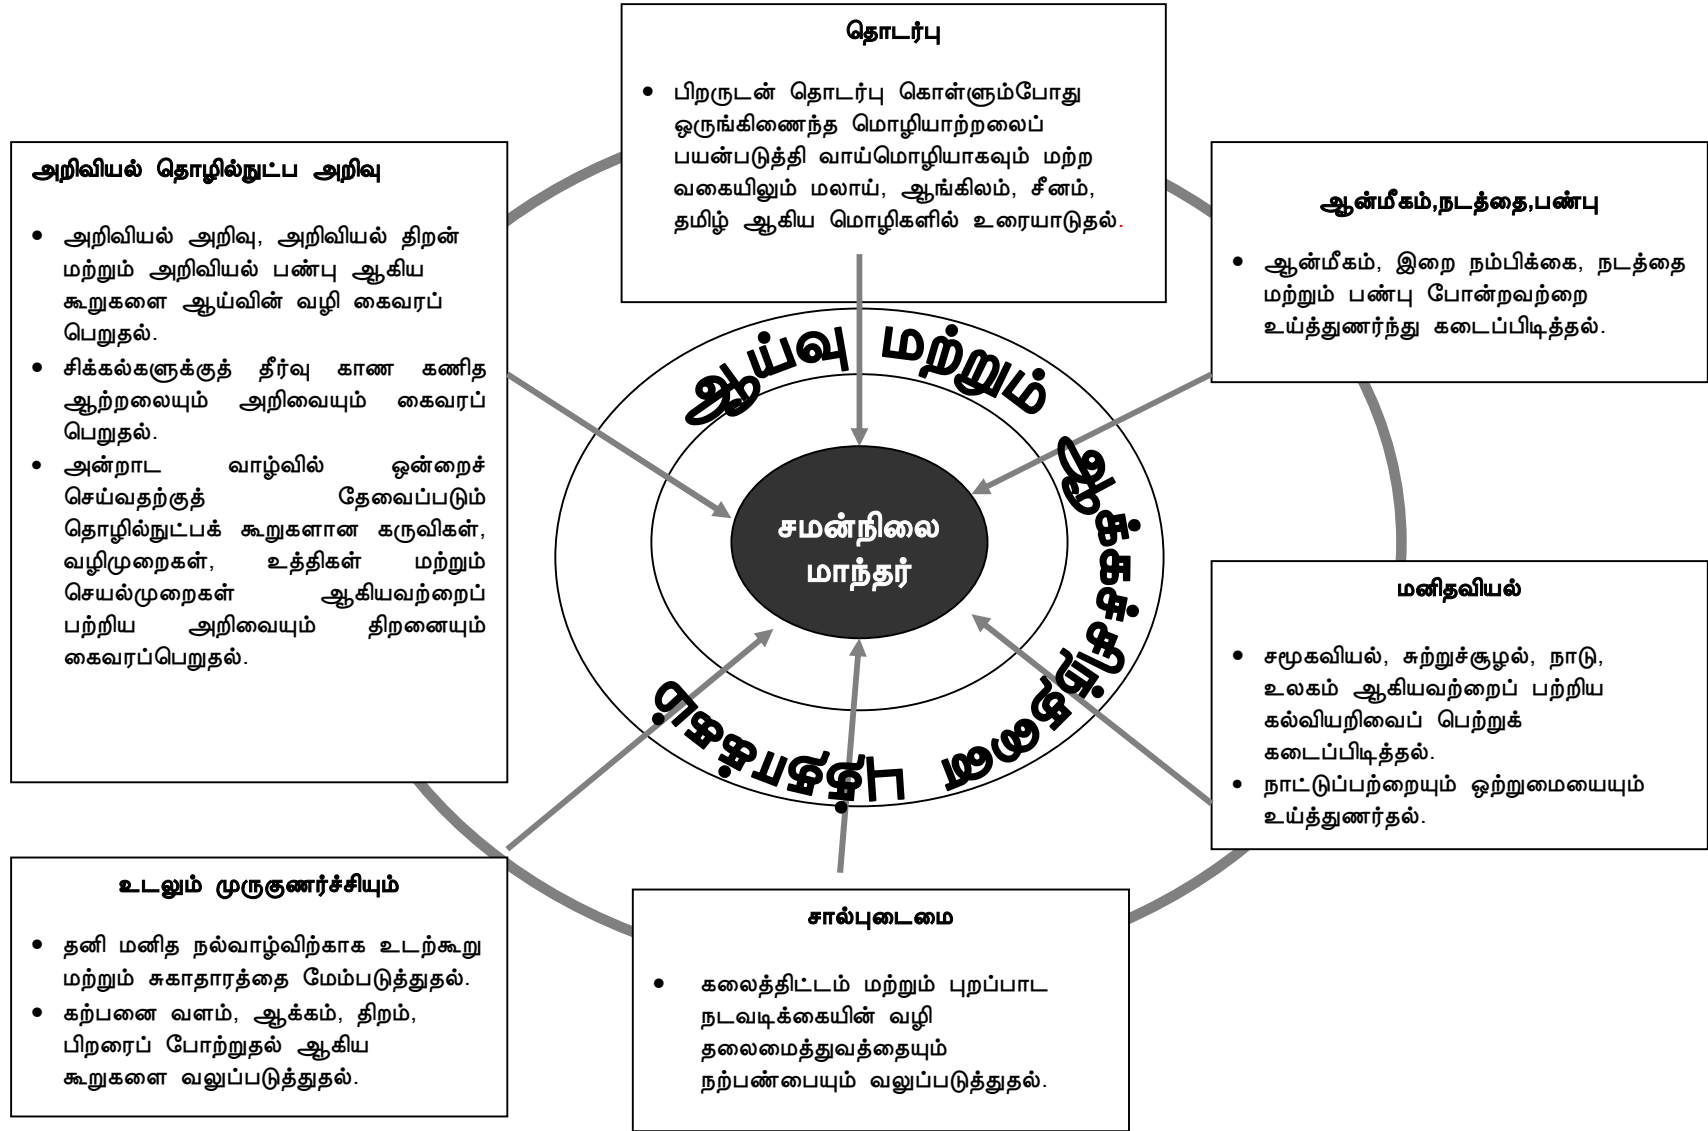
தொடர்பு

- பிறருடன் தொடர்பு கொள்ளும்போது ஒருங்கிணைந்த மொழியாற்றலைப் பயன்படுத்தி வாய்மொழியாகவும் மற்ற வகையிலும் மலாய், ஆங்கிலம், சீனம், தமிழ் ஆகிய மொழிகளில் உரையாடுதல்.

அறிவியல் தொழில்நுட்ப அறிவு

- அறிவியல் அறிவு, அறிவியல் திறன் மற்றும் அறிவியல் பண்பு ஆகிய கூறுகளை ஆய்வின் வழி கைவரப் பெறுதல்.
- சிக்கல்களுக்குத் தீர்வு காண கணித ஆற்றலையும் அறிவையும் கைவரப் பெறுதல்.
- அன்றாட வாழ்வில் ஒன்றைச் செய்வதற்குத் தேவைப்படும் தொழில்நுட்பக் கூறுகளான கருவிகள், வழிமுறைகள், உத்திகள் மற்றும் செயல்முறைகள் ஆகியவற்றைப் பற்றிய அறிவையும் திறனையும் கைவரப்பெறுதல்.

ஆன்மீகம்,நடத்தை,பண்பு

- ஆன்மீகம், இறை நம்பிக்கை, நடத்தை மற்றும் பண்பு போன்றவற்றை உய்த்துணர்ந்து கடைப்பிடித்தல்.

ஆய்வு மற்றும் ஆக்கச்சிந்தனை புத்தாக்கம்

சமன்நிலை மாந்தர்

மனிதவியல்

- சமூகவியல், சுற்றுச்சூழல், நாடு, உலகம் ஆகியவற்றைப் பற்றிய கல்வியறிவைப் பெற்றுக் கடைப்பிடித்தல்.
- நாட்டுப்பற்றையும் ஒற்றுமையையும் உய்த்துணர்தல்.

உடலும் முருகுணர்ச்சியும்

- தனி மனித நல்வாழ்விற்காக உடற்கூறு மற்றும் சுகாதாரத்தை மேம்படுத்துதல்.
- கற்பனை வளம், ஆக்கம், திறம், பிறரைப் போற்றுதல் ஆகிய கூறுகளை வலுப்படுத்துதல்.

சால்புடைமை

- கலைத்திட்டம் மற்றும் புறப்பாட நடவடிக்கையின் வழி தலைமைத்துவத்தையும் நற்பண்பையும் வலுப்படுத்துதல்.